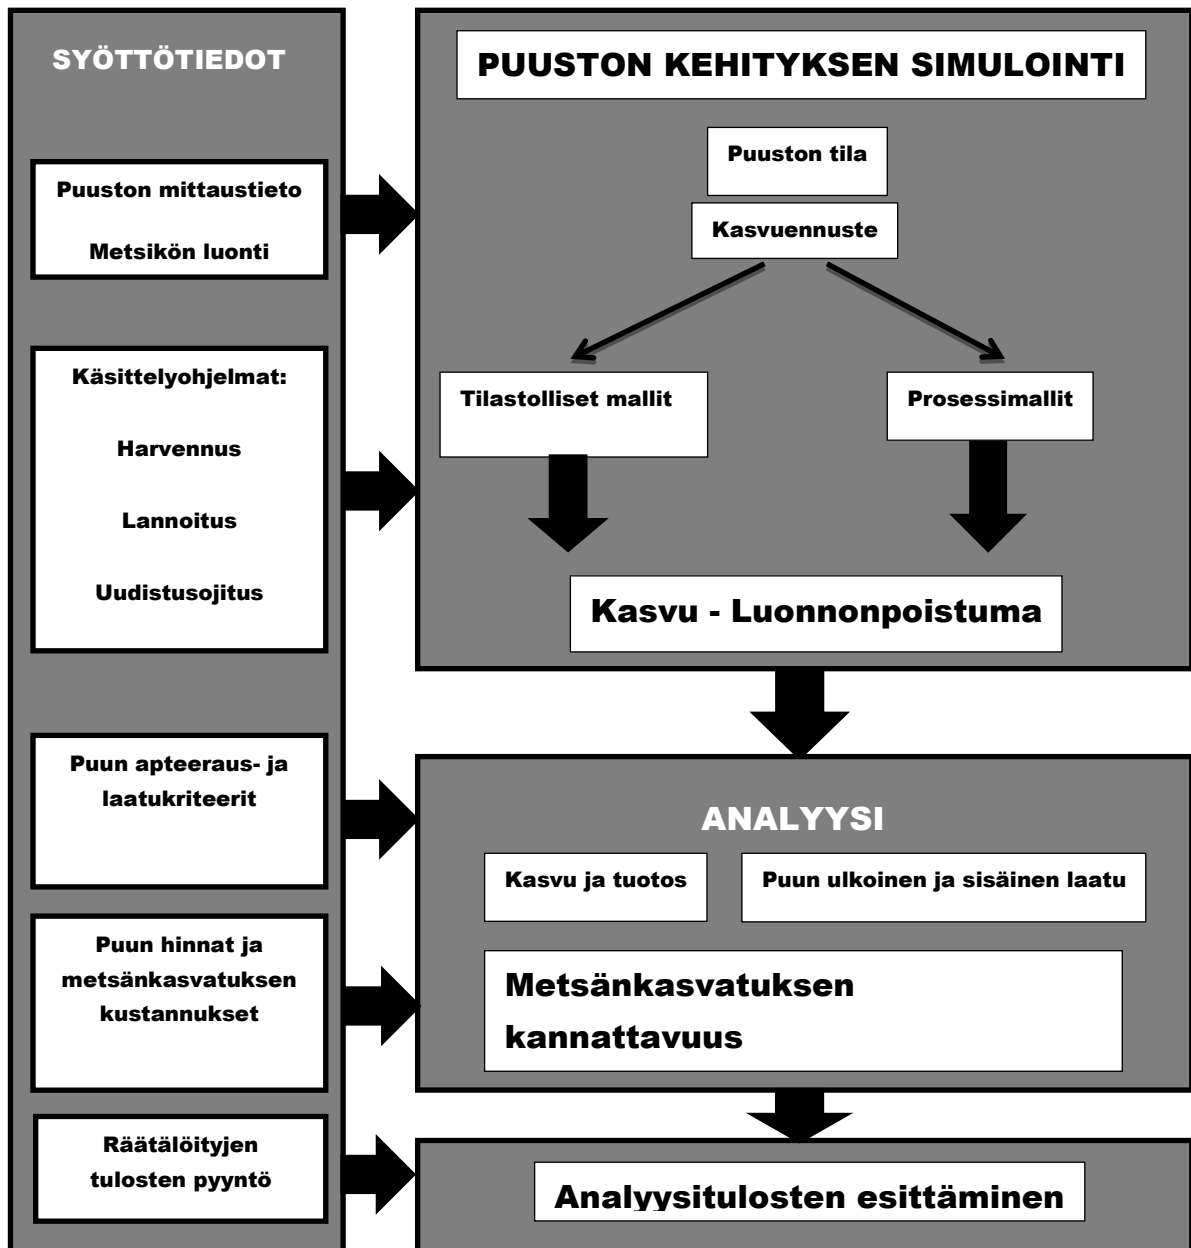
SYÖTTÖTIEDOT

Puuston mittaustieto

Metsikön luonti

Käsittelyohjelmat:

Harvennus

Lannoitus

Uudistusojitus

Puun apteeraus- ja laatukriteerit

Puun hinnat ja metsänkasvatuksen kustannukset

Räätälöityjen tulosten pyyntö

PUUSTON KEHITYKSEN SIMULOINTI

Puuston tila

Kasvuennuste

Tilastolliset mallit

Prosessimallit

Kasvu - Luonnonpoistuma

ANALYYSI

Kasvu ja tuotos

Puun ulkoinen ja sisäinen laatu

Metsänkasvatuksen kannattavuus

Analyysitulosten esittäminen